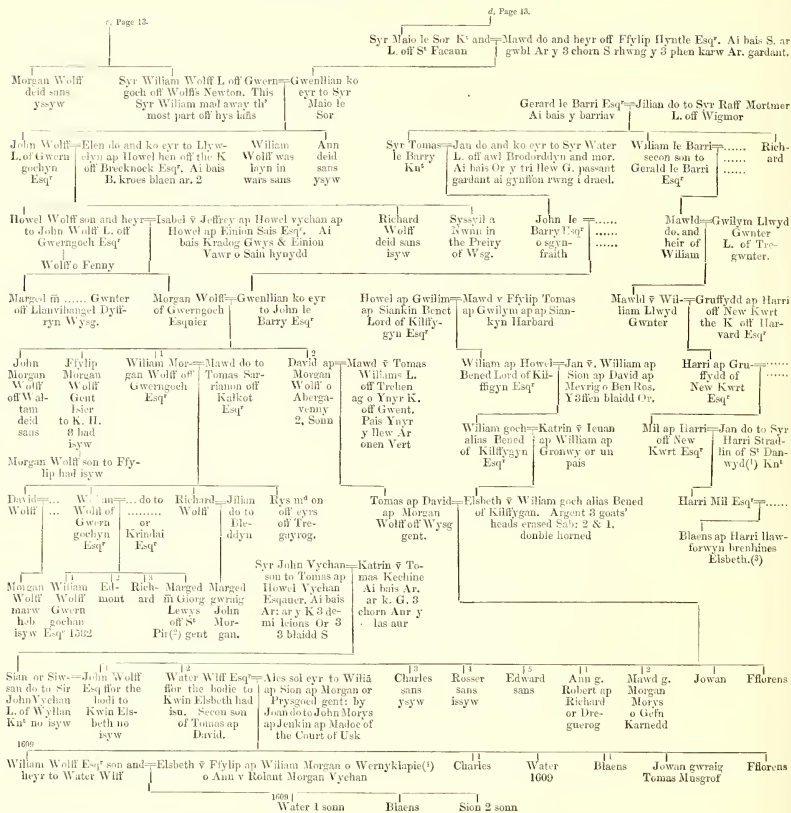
c. Page 13.

d. Page 13.

Syr Maio le Sor Kt and=Mawd do and heyr off Ffylip Hyntle Esqr. Ai bais S. ar L. off St Facaun gwbl Ar y 3 chorn S rhwng y 3 phen karw Ar. gardant.

Morgan Wolff deid sans ysyw

Syr Wiliam Wolff L off Gwern goch off Wolffs Newton. This Syr Wiliam mad away th' most part off hys lañs

Gwenllian ko eyr to Syr Maio le Sor

Gerard le Barri Esqr=Jilian do to Syr Raff Mortmer Ai bais y barriav L. off Wigmor

John Wolff L. of Gwern gochyn Esqr

Elen do and ko eyr to Llywelyn ap Howel hen off the K off Brecknock Esqr. Ai bais B. kroes blaen ar. 2

Wiliam Wolff was layn in wars sans

Ann deid sans ysyw

Syr Tomas le Barry Knt

Jan do and ko eyr to Syr Water L. off awl Brodorddyn and mor. Ai bais Or y tri llew G. passant gardant ai gynffon rwng i draed.

Wiliam le Barri secon son to Gerald le Barri Esqr

......

Richard

Howel Wolff son and heyr to John Wolff L. off Gwerngoch Esqr

Isabel v̄ Jeffrey ap Howel vychan ap Howel ap Einion Sais Esqr. Ai bais Kradog Gwys & Einion Vawr o Sain hynydd

Richard Wolff deid sans isyw

Syssyl a Nwnn in the Preiry of Wsg.

John le Barry Esqr o sgynfraith

......
......

Mawld do. and heir of Wiliam

Gwilym Llwyd Gwnter L. of Tregwnter.

Wolff o Fenny

Margel m̄ ...... Gwnter off Llanvihangel Dyffryn Wysg.

Morgan Wolff of Gwerngoch Esquier

Gwenllian ko eyr to John le Barry Esqr

Howel ap Gwilim ap Siankin Benet Lord of Kilffygyn Esqr

Mawd v̄ Ffylip Tomas ap Gwilym ap Siankyn Harbard

Mawld v̄ Wiliam Llwyd Gwnter

Gruffydd ap Harri off New Kwrt the K off Harvard Esqr

John Morgan Wolff off Waltam deid sans

Ffylip Morgan Wolff Gent Isier to K. H. 8 had isyw

Wiliam Morgan Wolff off Gwerngoch Esqr

Mawd do to Tomas Sarrianon off Kalkot Esqr

David ap Morgan Wolff o Abergavenny 2. Sonn

Mawd v̄ Tomas Wiliams L. off Trehen ag o Ynyr K. off Gwent. Pais Ynyr y llew Ar onen Vert

Wiliam ap Howel Bened Lord of Kilffigyn Esqr

Jan v̄, Wiliam ap Sion ap David ap Mevrig o Ben Ros. Y 3ffen blaidd Or.

Harri ap Gruffydd ap Harri off New Kwrt Esqr

......

Morgan Wolff son to Ffylip had isyw

Wiliam goch alias Bened of Kilffygyn Esqr

Katrin v̄ Ieuan ap Wiliam ap Gronwy or un pais

Mil ap Harri off New Kwrt Esqr

Jan do to Syr Harri Stradlin of St Danwyd(1) Knt

David Wolff

W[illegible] ... Wolff of Gwern gochyn Esqr

... do to ......... or Krindai Esqr

Richard Wolff

Jilian do to Bledlyn

Rys md on off eyrs off Tregayrog.

Tomas ap David ap Morgan Wolff off Wysg gent.

Elsbeth v̄ Wiliam goch alias Bened of Kilffygyn. Argent 3 goats' heads erased Sab: 2 & 1. double horned

Harri Mil Esqr

Blaens ap Harri llawforwyn brenhines Elsbeth.(3)

Syr John Vychan son to Tomas ap Howel Vychan Esquier. Ai bais Ar: ar y K 3 demi leions Or 3 3 blaidd S

Katrin v̄ Tomas Kechine Ai bais Ar. ar k. G. 3 chorn Aur y las aur

Morgan Wolff marw heb isyw

Wiliam Wolff Gwern gochan Esqr 1582

Edmont

Richard

Marged m̄ Giorg Lewys off St Pir(2) gent

Marged gwraig John Morgan.

Sian or Siwsan do to Sir John Vychan L. of Wyllan Knt no isyw

John Wolff Esq ffor the bodi to Kwin Elsbeth no isyw

Water Wlff Esqr ffor the bodie to Kwin Elsbeth had isu. Secon son of Tomas ap David.

Ales sol eyr to Wiliā ap Sion ap Morgan or Prysgoed gent: by Joan do to John Morys ap Jenkin ap Madoc of the Court of Usk

Charles sans ysyw

Rosser sans issyw

Edward sans

Ann g. Robert ap Richard or Dreguerog

Mawd g. Morgan Morys o Gefn Karnedd

Jowan

Fflorens

1609

Wiliam Wolff Esqr son and heyr to Water Wlff

Elsbeth v̄ Ffylip ap Wiliam Morgan o Wernyklapie(4) o Ann v Rolant Morgan Vychan

Charles

Water 1609

Blaens

Jowan gwraig Tomas Musgrof

Fflorens

1609 Water 1 sonn

Blaens

Sion 2 sonn